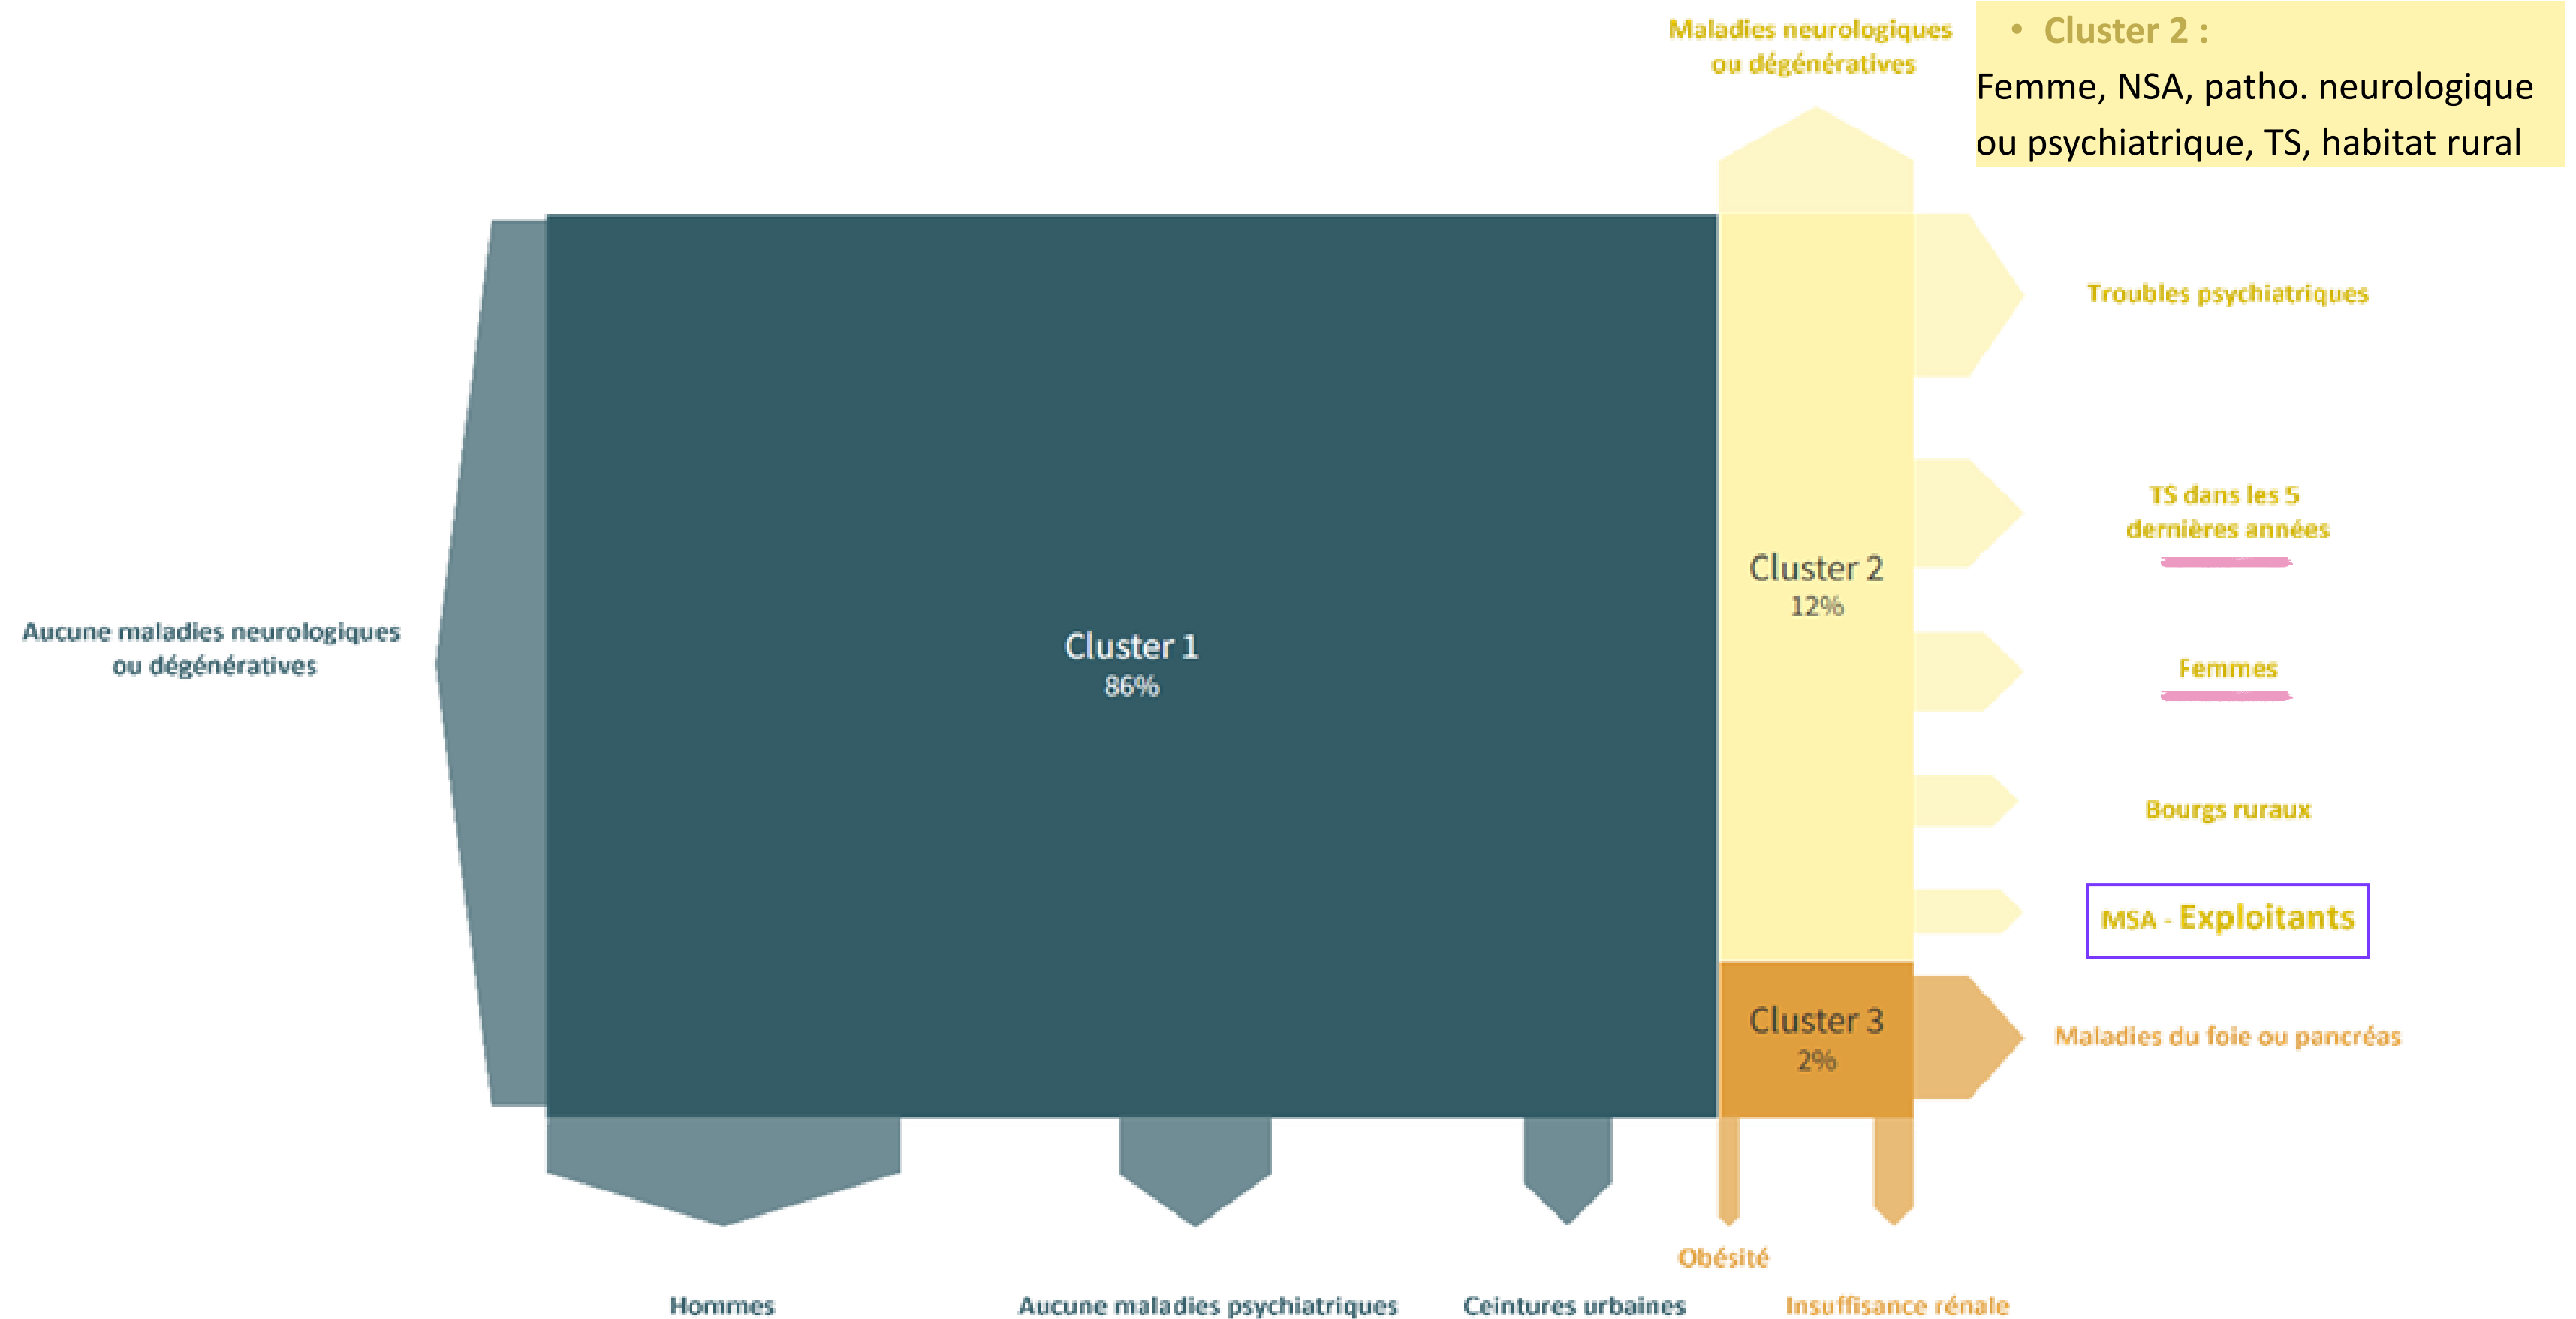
Maladies neurologiques ou dégénératives

• Cluster 2 :
Femme, NSA, patho. neurologique ou psychiatrique, TS, habitat rural

Troubles psychiatriques

Aucune maladies neurologiques ou dégénératives

Cluster 1
86%

Cluster 2
12%

TS dans les 5 dernières années

Femmes

Bourgs ruraux

MSA - Exploitants

Cluster 3
2%

Maladies du foie ou pancréas

Obésité

Hommes

Aucune maladies psychiatriques

Ceintures urbaines

Insuffisance rénale